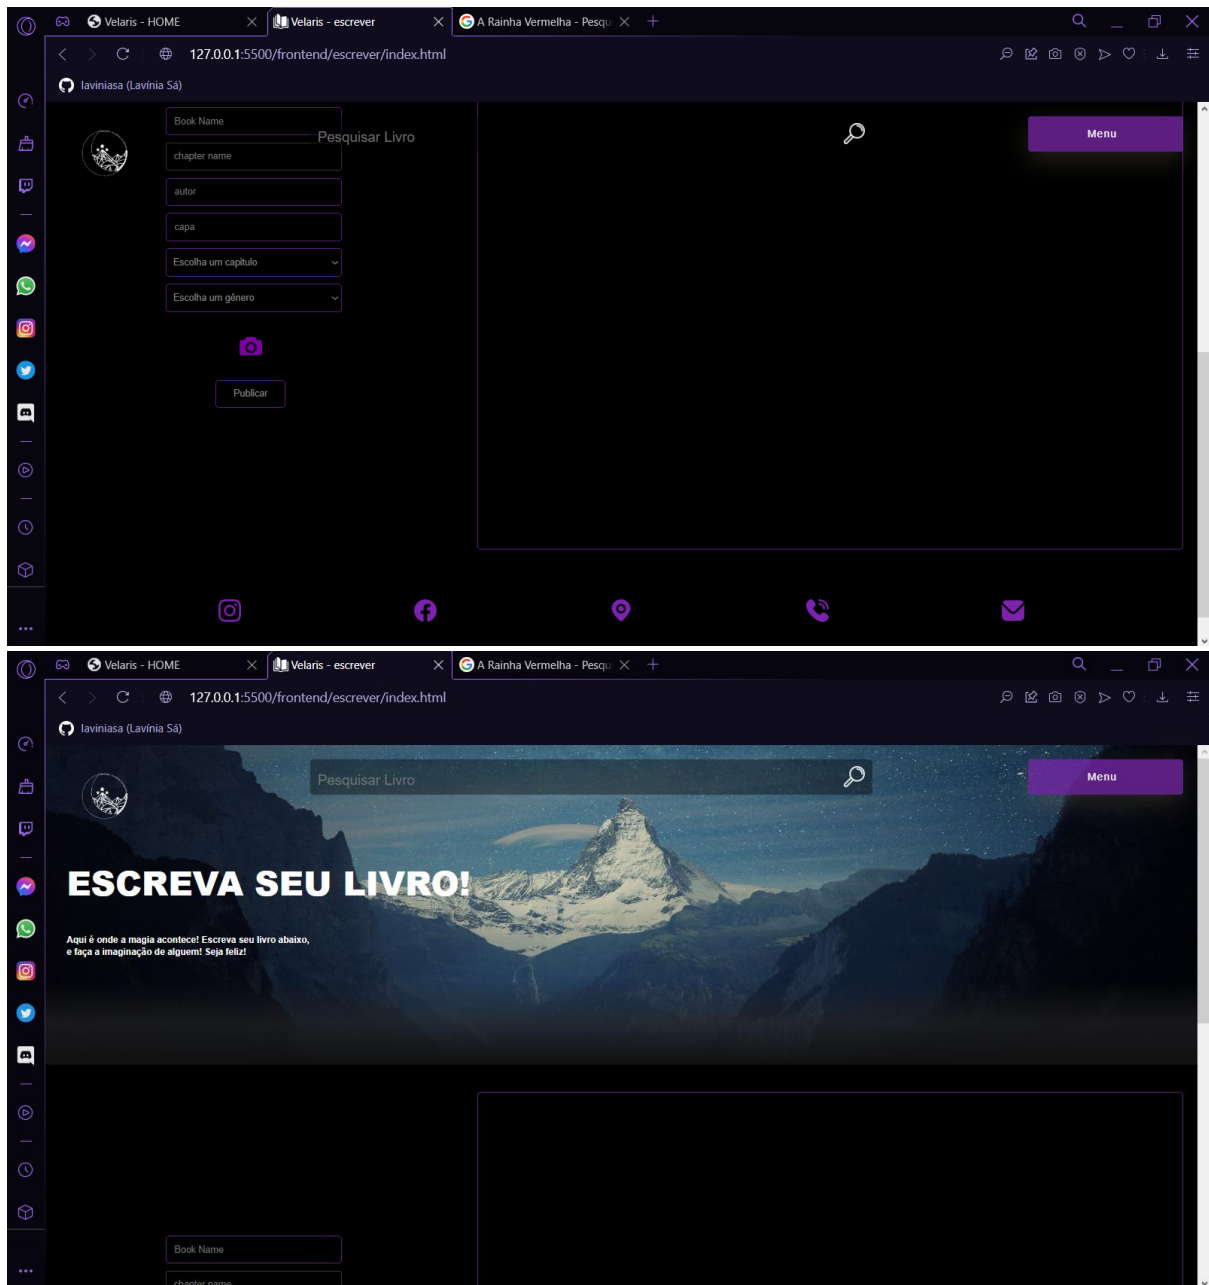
Velaris - HOME
Velaris - escrever
A Rainha Vermelha - Pesqu
127.0.0.1:5500/frontend/escrever/index.html
laviniasa (Lavínia Sá)

Book Name
Pesquisar Livro
chapter name
autor
capa
Escolha um capitulo
Escolha um gênero
Publicar
Menu

Velaris - HOME
Velaris - escrever
A Rainha Vermelha - Pesqu
127.0.0.1:5500/frontend/escrever/index.html
laviniasa (Lavínia Sá)

Pesquisar Livro
Menu

ESCREVA SEU LIVRO!

Aqui é onde a magia acontece! Escreva seu livro abaixo, e faça a imaginação de alguem! Seja feliz!

Book Name
chapter name